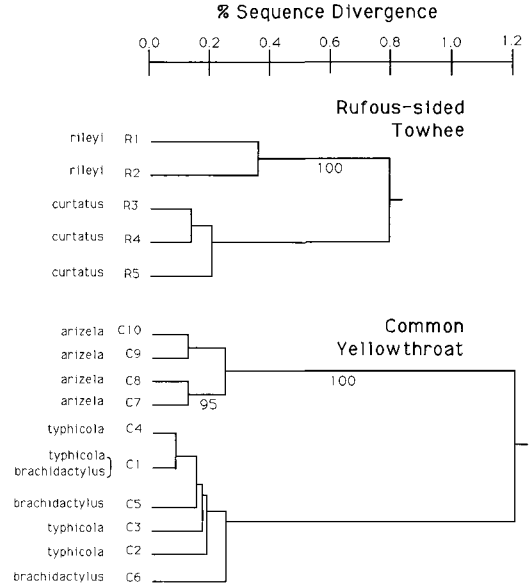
% Sequence Divergence

0.0 0.2 0.4 0.6 0.8 1.0 1.2

Rufous-sided Towhee

rileyi R1
rileyi R2
100
curtatus R3
curtatus R4
curtatus R5

Common Yellowthroat

arizela C10
arizela C9
100
arizela C8
arizela C7
95
typhicola C4
typhicola brachidactylus C1
brachidactylus C5
typhicola C3
typhicola C2
brachidactylus C6